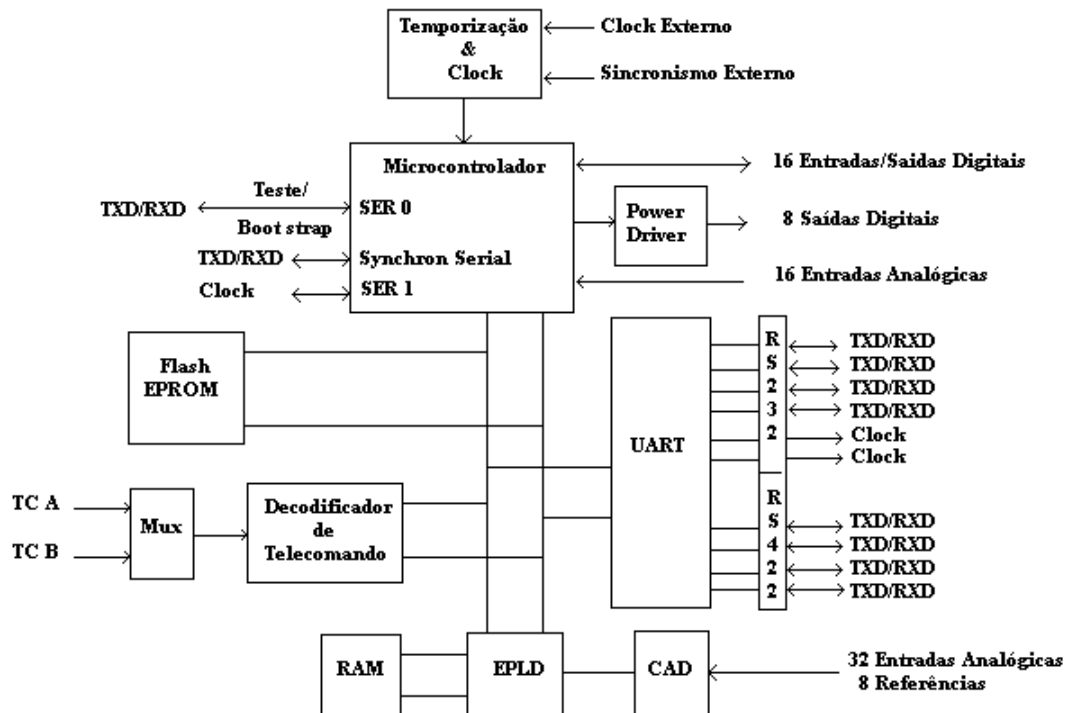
Temporização & Clock

Clock Externo

Sincronismo Externo

Microcontrolador

16 Entradas/Saídas Digitais

TXD/RXD

Teste/ Boot strap

SER 0

Power Driver

8 Saídas Digitais

TXD/RXD

Synchron Serial

Clock

SER 1

16 Entradas Analógicas

Flash EPROM

UART

R S 2 3 2

TXD/RXD
TXD/RXD
TXD/RXD
TXD/RXD
Clock
Clock

R S 4 2 2

TXD/RXD
TXD/RXD
TXD/RXD
TXD/RXD

TC A

TC B

Mux

Decodificador de Telecomando

RAM

EPLD

CAD

32 Entradas Analógicas
8 Referências